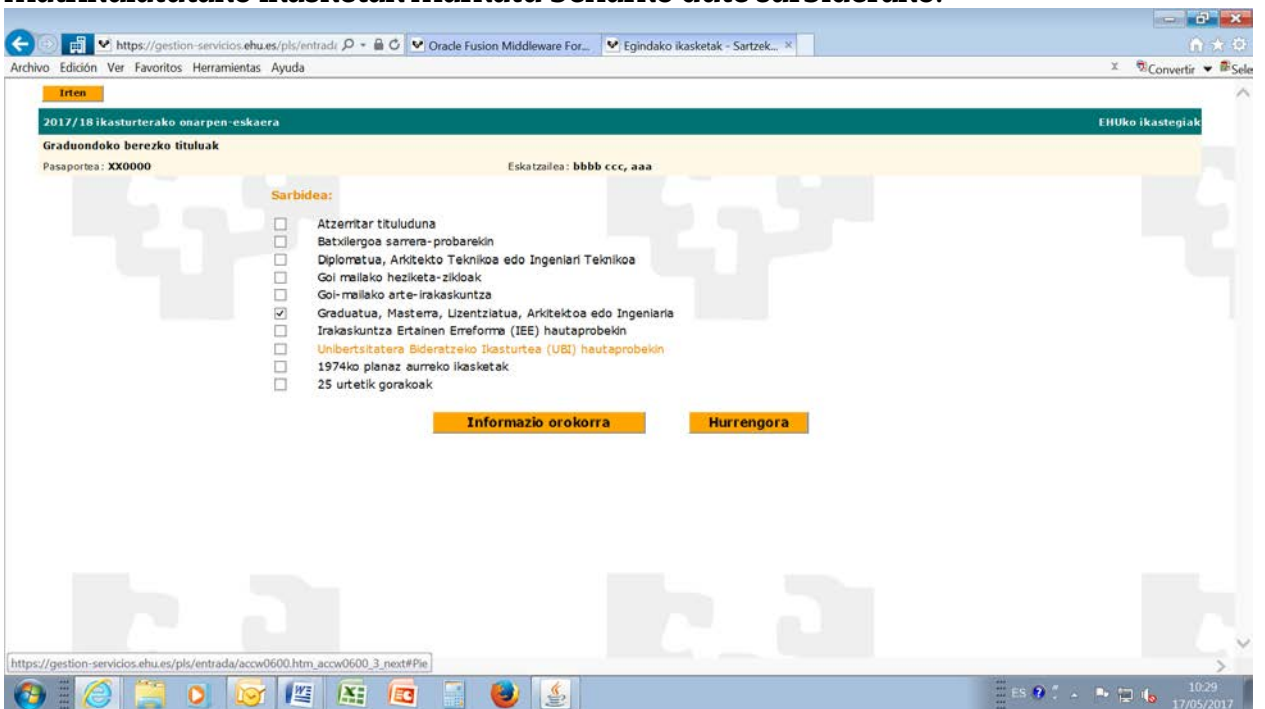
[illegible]

https://gestion-servicios.ehu.es/pls/entrada
Oracle Fusion Middleware For...
Egindako ikasketak - Sartzek...

Archivo Edición Ver Favoritos Herramientas Ayuda

Convertir Sele

Irten

2017/18 ikasturterako onarpen-eskaera

EHUko ikastegiak

Graduondoko berezko tituluak

Pasaportea: XX0000

Eskatzailea: bbbb ccc, aaa

Sarbidea:

Atzerritar tituluduna
Batxilergoa sarrera-probarekin
Diplomatua, Arkitekto Teknikoa edo Ingeniari Teknikoa
Goi mailako heziketa-zikloak
Goi-mailako arte-irakaskuntza
Graduatua, Masterra, Lizentziatua, Arkitektoa edo Ingeniaria
Irakaskuntza Ertainen Erreforma (IEE) hautaprobekin
Unibertsitatera Bideratzeko Ikasturtea (UBI) hautaprobekin
1974ko planaz aurreko ikasketak
25 urtetik gorakoak

Informazio orokorra

Hurrengora

https://gestion-servicios.ehu.es/pls/entrada/accw0600.htm_accw0600_3_next#Pie

ES

10:29
17/05/2017